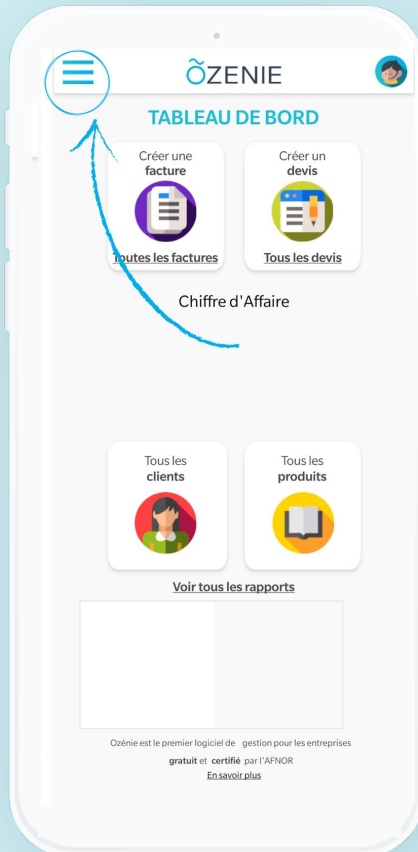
ÕZENIE

TABLEAU DE BORD

Créer une **facture**

Toutes les factures

Créer un **devis**

Tous les devis

Chiffre d'Affaire

Tous les **clients**

Tous les **produits**

Voir tous les rapports

Ozénie est le premier logiciel de gestion pour les entreprises **gratuit** et **certifié** par l'AFNOR

En savoir plus